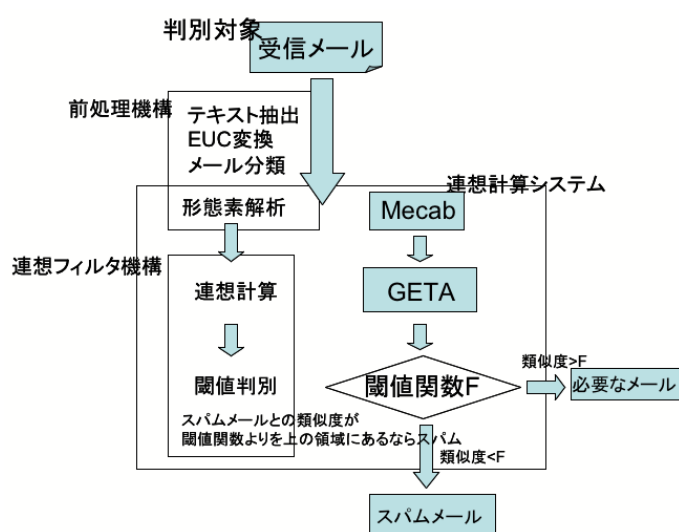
判別対象

受信メール

前処理機構

テキスト抽出
EUC変換
メール分類

連想計算システム

形態素解析

Mecab

連想フィルタ機構

連想計算

GETA

閾値判別

閾値関数F

類似度>F

必要なメール

スパムメールとの類似度が
閾値関数よりを上の領域にあるならスパム

類似度<F

スパムメール